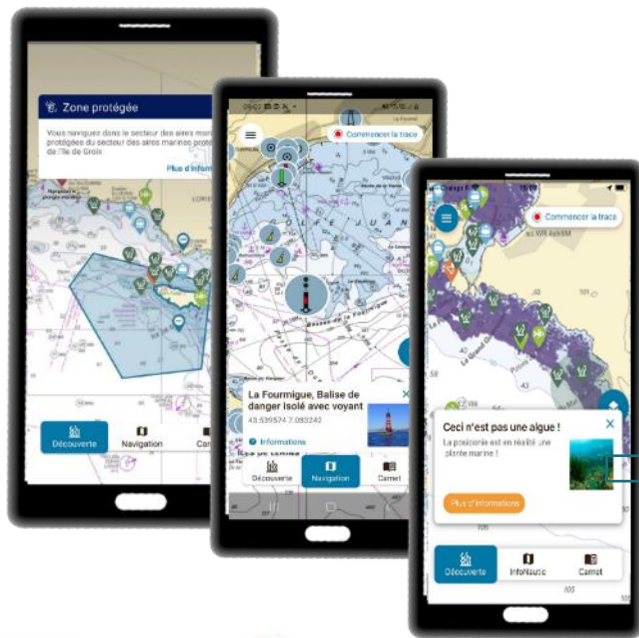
Zone protégée

Vous naviguez dans le secteur des aires marines protégées du secteur des aires marines prot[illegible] de l'île de Groix

Plus d'inform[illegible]

Découverte
Navigation
Carn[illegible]

Commencer la trace

La Fourmigue, Balise de danger Isolé avec voyant

43.539574 7.083242

Informations

Découverte
Navigation
Carnet

Commencer la trace

Ceci n'est pas une algue !

La posidonie est en réalité une plante marine !

Plus d'informations

Découverte
InfoNautic
Carnet